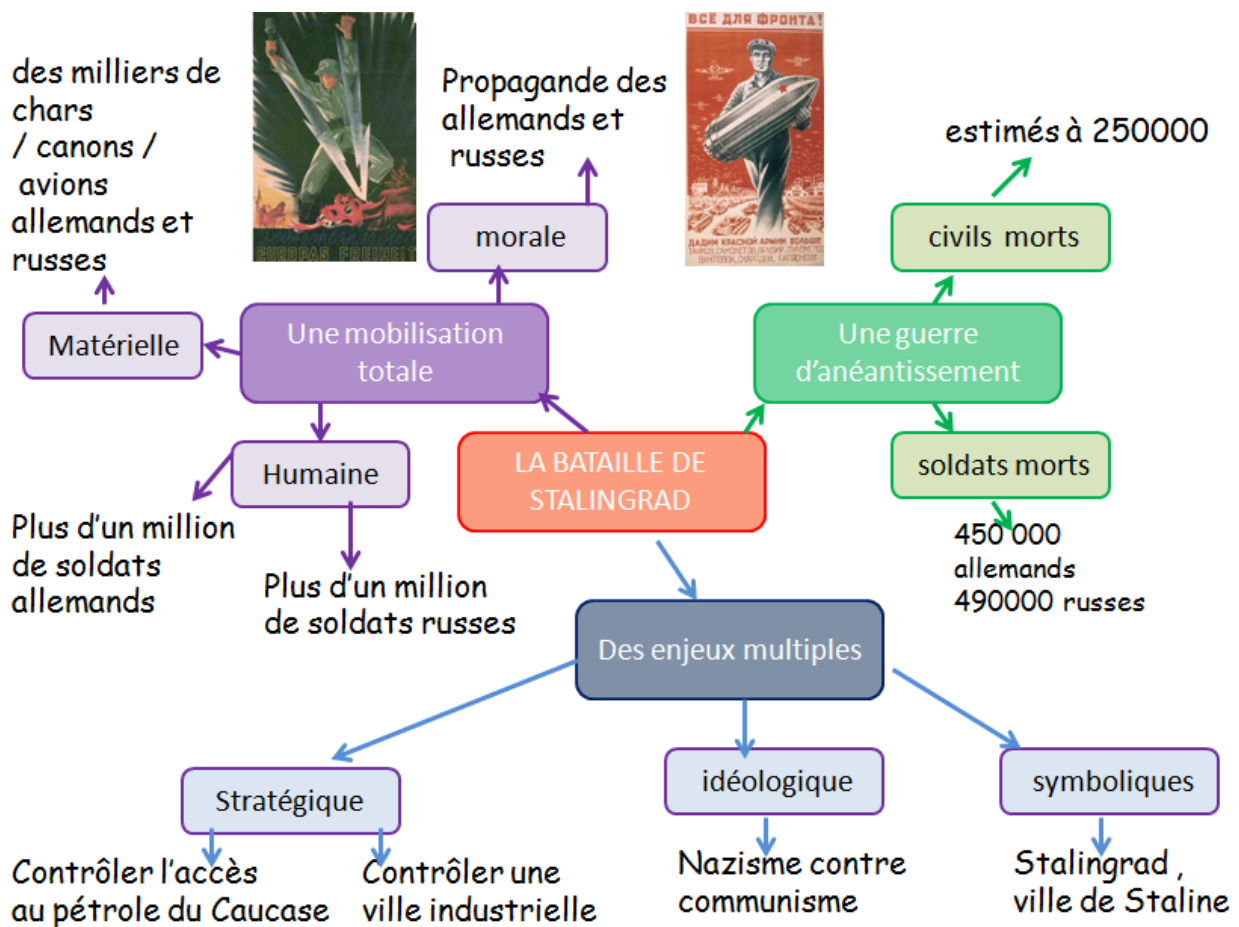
des milliers de chars / canons / avions allemands et russes

EUROPAS FREIHEIT

Propagande des allemands et russes

ВСЁ ДЛЯ ФРОНТА!

ДАДИМ КРАСНОЙ АРМИИ БОЛЬШЕ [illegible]

estimés à 250000

morale

civils morts

Matérielle

Une mobilisation totale

Une guerre d'anéantissement

Humaine

LA BATAILLE DE STALINGRAD

soldats morts

Plus d'un million de soldats allemands

Plus d'un million de soldats russes

450 000 allemands
490000 russes

Des enjeux multiples

Stratégique

idéologique

symboliques

Contrôler l'accès au pétrole du Caucase

Contrôler une ville industrielle

Nazisme contre communisme

Stalingrad , ville de Staline